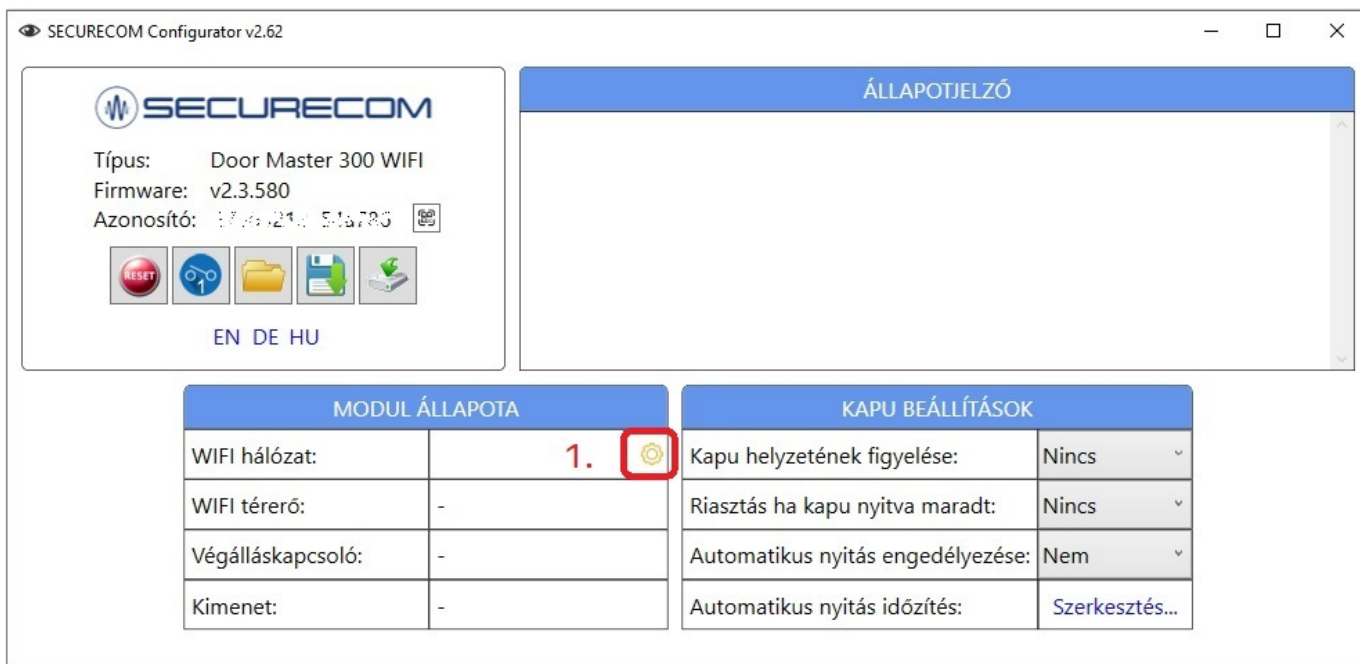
SECURECOM Configurator v2.62

SECURECOM

Típus: Door Master 300 WIFI
Firmware: v2.3.580
Azonosító: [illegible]

RESET

EN DE HU

ÁLLAPOTJELZŐ

MODUL ÁLLAPOTA

| | |
|---|---|
| WIFI hálózat: | 1. |
| WIFI térerő: | - |
| Végálláskapcsoló: | - |
| Kimenet: | - |

KAPU BEÁLLÍTÁSOK

| | |
|---|---|
| Kapu helyzetének figyelése: | Nincs |
| Riasztás ha kapu nyitva maradt: | Nincs |
| Automatikus nyitás engedélyezése: | Nem |
| Automatikus nyitás időzítés: | Szerkesztés... |